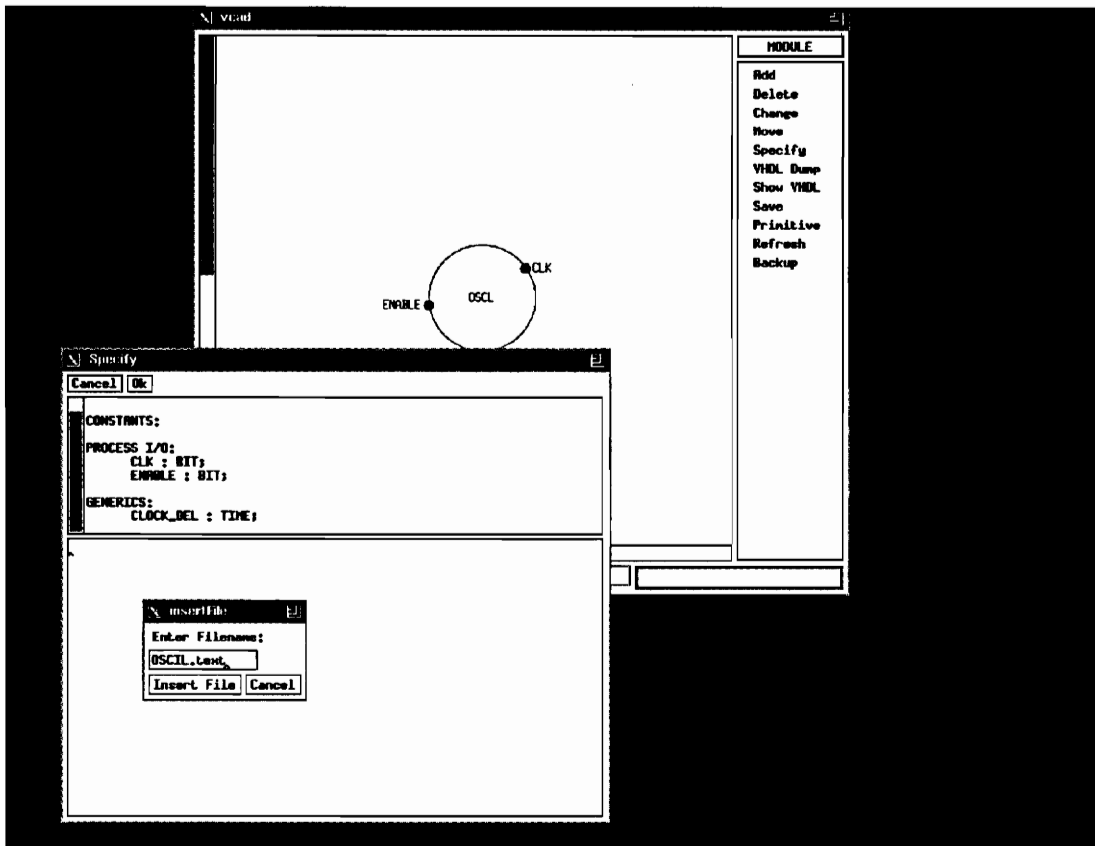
vcad

MODULE

Add
Delete
Change
Move
Specify
VHDL Dump
Show VHDL
Save
Primitive
Refresh
Backup

CLK
ENABLE
OSCL

Specify

Cancel Ok

CONSTANTS:

PROCESS I/O:
CLK : BIT;
ENABLE : BIT;

GENERICS:
CLOCK_DEL : TIME;

insertFile

Enter Filename:

OSCIL.text

Insert File Cancel